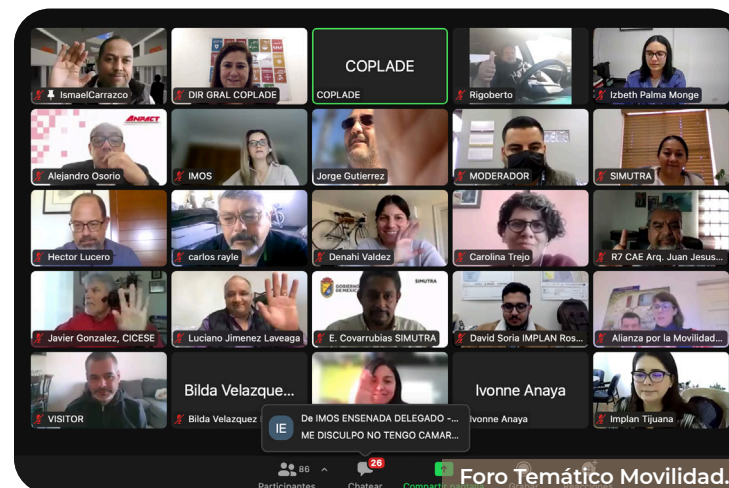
IsmaelCarrazco
DIR GRAL COPLADE
COPLADE
COPLADE
Rigoberto
Izbeth Palma Monge
ANPACT
Alejandro Osorio
IMOS
Jorge Gutierrez
MODERADOR
SIMUTRA
Hector Lucero
carlos rayle
Denahi Valdez
Carolina Trejo
R7 CAE Arq. Juan Jesus...
Javier Gonzalez, CICESE
Luciano Jimenez Laveaga
SIMUTRA
E. Covarrubias SIMUTRA
David Soria IMPLAN Ros...
Alianza por la Movilidad...
VISITOR
Bilda Velazque...
Bilda Velazquez
Ivonne Anaya
Ivonne Anaya
Implan Tijuana
IE
De IMOS ENSENADA DELEGADO -...
ME DISCULPO NO TENGO CAMAR...
86
Participantes
26
Chatear
Compartir pantalla
Foro Temático Movilidad.